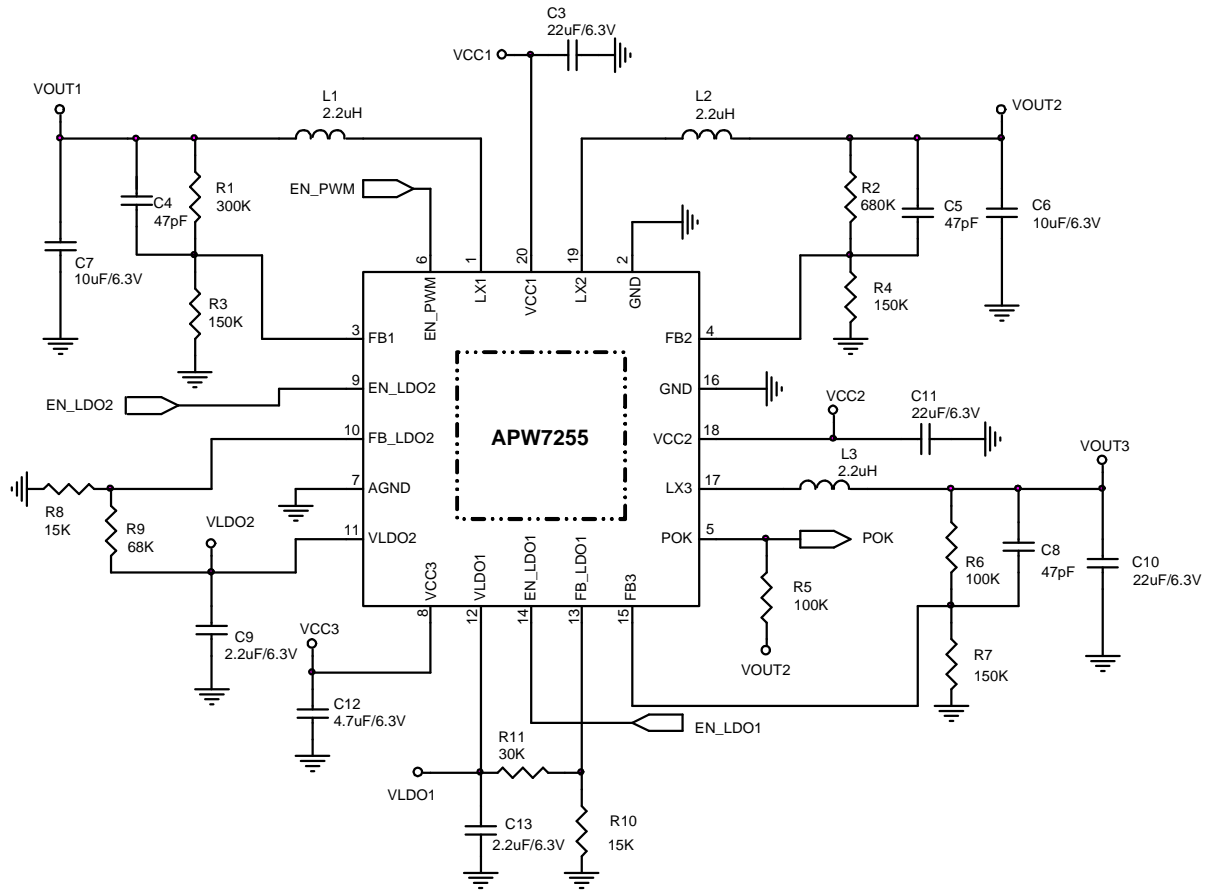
C3
22uF/6.3V
VCC1

VOUT1
L1
2.2uH
L2
2.2uH
VOUT2

C4
47pF
R1
300K
EN_PWM
R2
680K
C5
47pF
C6
10uF/6.3V

C7
10uF/6.3V
R3
150K
R4
150K

6 EN_PWM
1 LX1
20 VCC1
19 LX2
2 GND

3 FB1
9 EN_LDO2
10 FB_LDO2
7 AGND
11 VLDO2

4 FB2
16 GND
18 VCC2
17 LX3
5 POK

APW7255

EN_LDO2
VCC2
C11
22uF/6.3V
L3
2.2uH
VOUT3

R8
15K
R9
68K
VLDO2
POK
C8
47pF
R6
100K
C10
22uF/6.3V
R5
100K

8 VCC3
12 VLDO1
14 EN_LDO1
13 FB_LDO1
15 FB3

C9
2.2uF/6.3V
VCC3
VOUT2
R7
150K

C12
4.7uF/6.3V
EN_LDO1
R11
30K
VLDO1
C13
2.2uF/6.3V
R10
15K